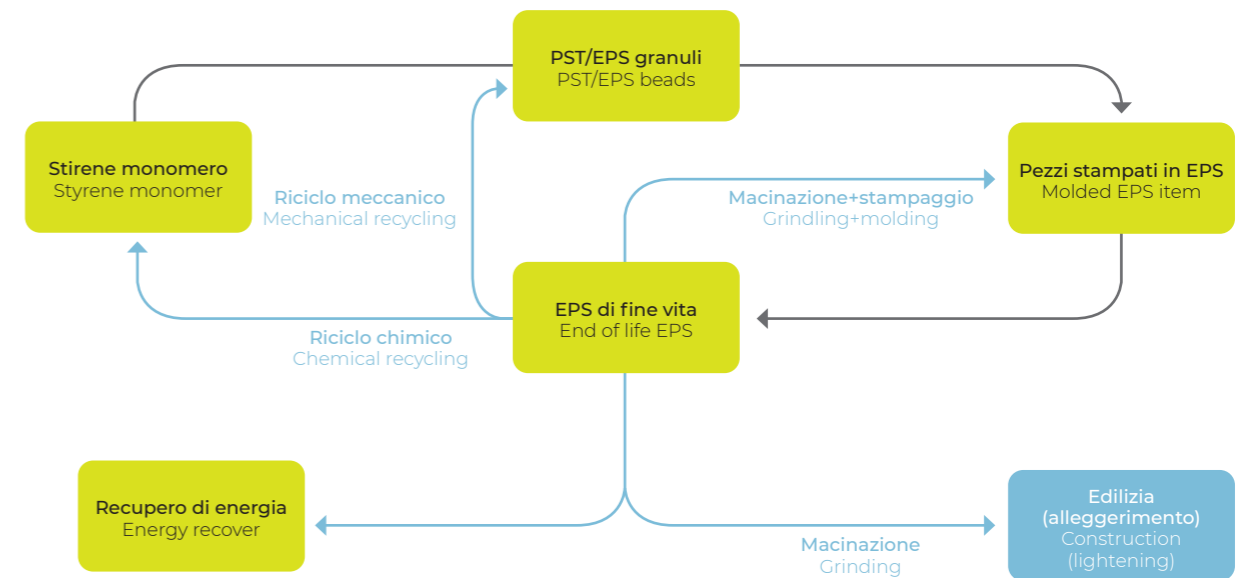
PST/EPS granuli
PST/EPS beads

Stirene monomero
Styrene monomer

Riciclo meccanico
Mechanical recycling

Macinazione+stampaggio
Grindling+molding

Pezzi stampati in EPS
Molded EPS item

EPS di fine vita
End of life EPS

Riciclo chimico
Chemical recycling

Recupero di energia
Energy recover

Macinazione
Grinding

Edilizia
(alleggerimento)
Construction
(lightening)